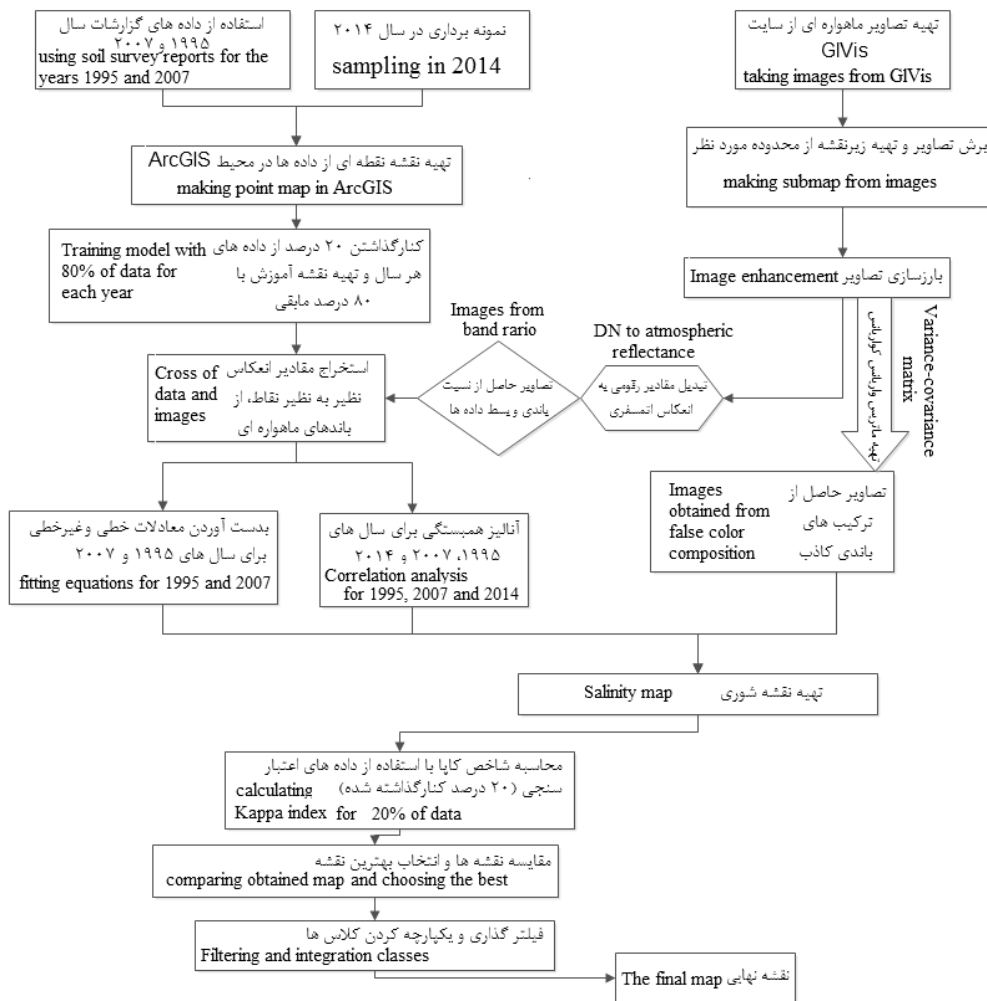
استفاده از داده های گزارشات سال ۱۹۹۵ و ۲۰۰۷
using soil survey reports for the years 1995 and 2007

نمونه برداری در سال ۲۰۱۴
sampling in 2014

تهیه تصاویر ماهواره ای از سایت GIVis
taking images from GIVis

تهیه نقشه نقطه ای از داده ها در محیط ArcGIS
making point map in ArcGIS

برش تصاویر و تهیه زیرنقشه از محدوده مورد نظر
making submap from images

Training model with 80% of data for each year
کنارگذاشتن ۲۰ درصد از داده های هر سال و تهیه نقشه آموزش با ۸۰ درصد مابقی

بارزسازی تصاویر Image enhancement

Images from band rario

DN to atmospheric reflectance

Variance-covariance matrix
تهیه ماتریس واریانس کوواریانس

Cross of data and images
استخراج مقادیر انعکاس نظیر به نظیر نقاط، از باندهای ماهواره ای

تصاویر حاصل از نسبت باندی و بسط داده ها

تبدیل مقادیر رقومی به انعکاس اتمسفری

Images obtained from false color composition
تصاویر حاصل از ترکیب های باندی کاذب

بدست آوردن معادلات خطی و غیرخطی برای سال های ۱۹۹۵ و ۲۰۰۷
fitting equations for 1995 and 2007

آنالیز همبستگی برای سال های ۱۹۹۵، ۲۰۰۷ و ۲۰۱۴
Correlation analysis for 1995, 2007 and 2014

Salinity map تهیه نقشه شوری

محاسبه شاخص کاپا با استفاده از داده های اعتبار سنجی (۲۰ درصد کنارگذاشته شده)
calculating Kappa index for 20% of data

مقایسه نقشه ها و انتخاب بهترین نقشه
comparing obtained map and choosing the best

فیلتر گذاری و یکپارچه کردن کلاس ها
Filtering and integration classes

نقشه نهایی The final map